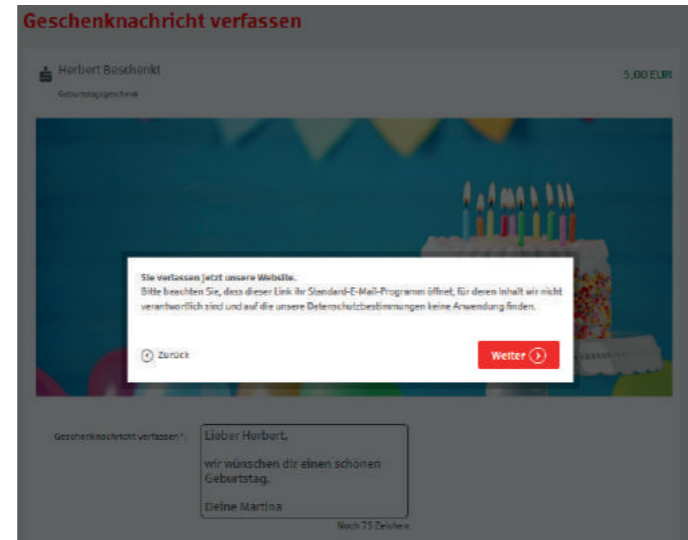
Geschenknachricht verfassen

Herbert Beschenkt
Geburtstagsgeschenk

5,00 EUR

Sie verlassen jetzt unsere Website.
Bitte beachten Sie, dass dieser Link Ihr Standard-E-Mail-Programm öffnet, für deren Inhalt wir nicht verantwortlich sind und auf die unsere Datenschutzbestimmungen keine Anwendung finden.

Zurück

Weiter

Geschenknachricht verfassen *:

Lieber Herbert,

wir wünschen dir einen schönen Geburtstag.

Deine Martina

Noch 75 Zeichen